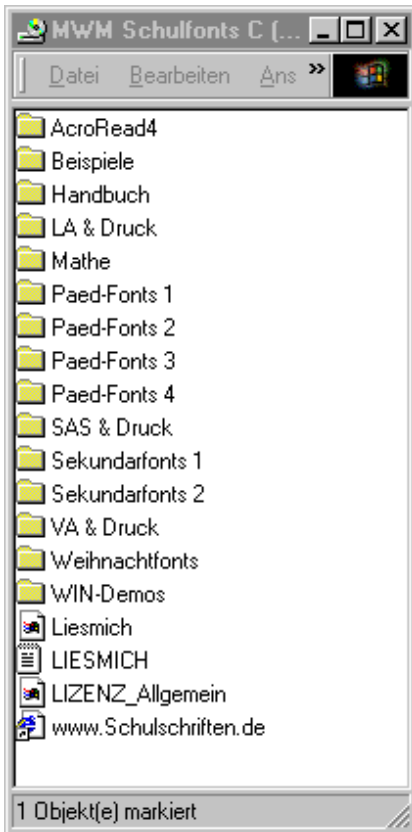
MWM Schulfonts C (...

Datei Bearbeiten Ans »

AcroRead4
Beispiele
Handbuch
LA & Druck
Mathe
Paed-Fonts 1
Paed-Fonts 2
Paed-Fonts 3
Paed-Fonts 4
SAS & Druck
Sekundarfonts 1
Sekundarfonts 2
VA & Druck
Weihnachtfonts
WIN-Demos
Liesmich
LIESMICH
LIZENZ_Allgemein
www.Schulschriften.de

1 Objekt(e) markiert